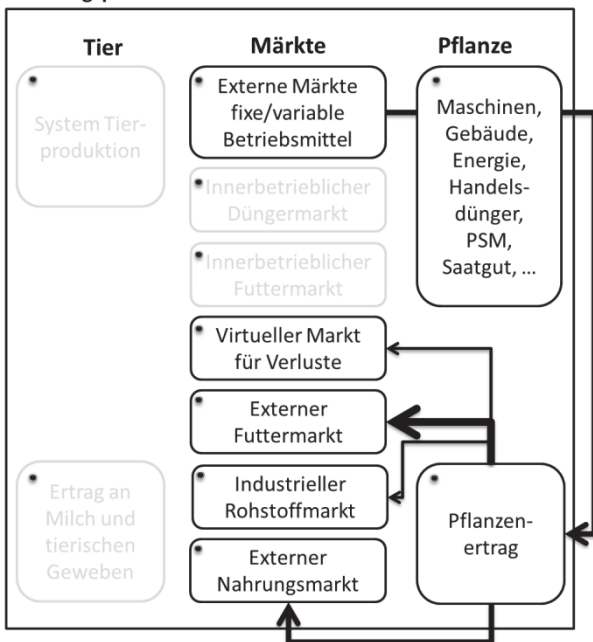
Tier

Märkte

Pflanze

System Tierproduktion

Externe Märkte fixe/variable Betriebsmittel

Maschinen, Gebäude, Energie, Handelsdünger, PSM, Saatgut, ...

Innerbetrieblicher Düngermarkt

Innerbetrieblicher Futtermarkt

Virtueller Markt für Verluste

Externer Futtermarkt

Ertrag an Milch und tierischen Geweben

Industrieller Rohstoffmarkt

Pflanzenertrag

Externer Nahrungsmarkt